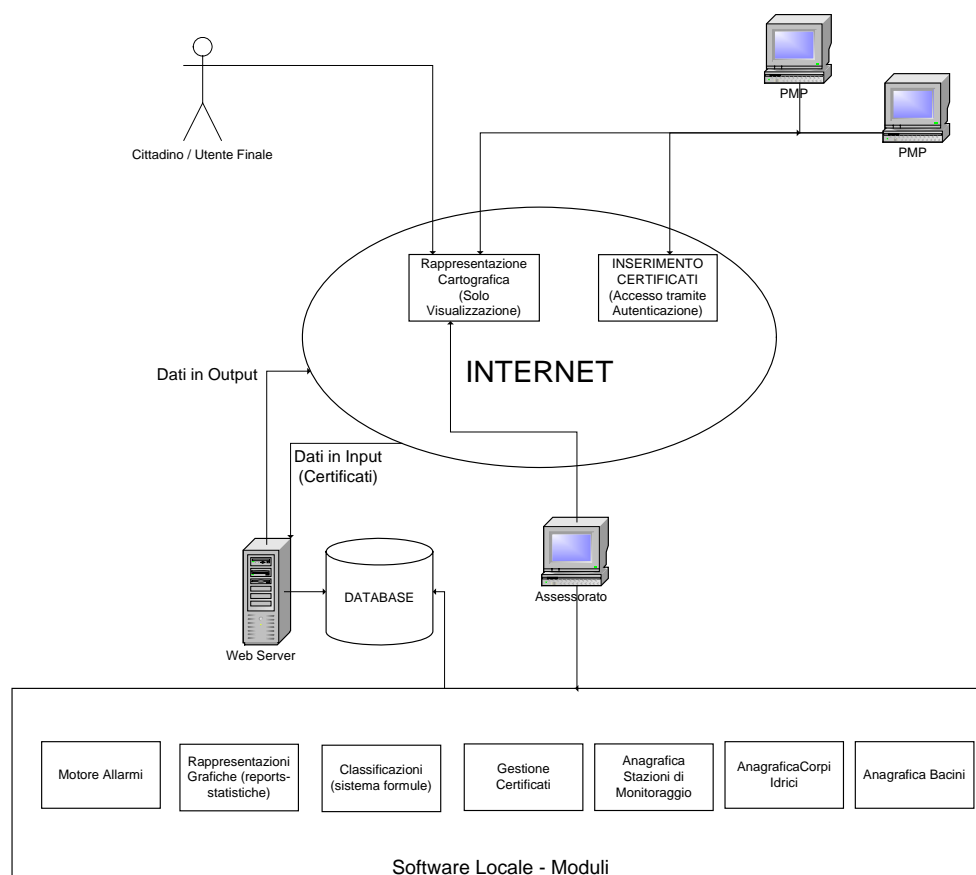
PMP

PMP

Cittadino / Utente Finale

Rappresentazione Cartografica (Solo Visualizzazione)

INSERIMENTO CERTIFICATI (Accesso tramite Autenticazione)

Dati in Output

INTERNET

Dati in Input (Certificati)

Web Server

DATABASE

Assessorato

Motore Allarmi

Rappresentazioni Grafiche (reports-statistiche)

Classificazioni (sistema formule)

Gestione Certificati

Anagrafica Stazioni di Monitoraggio

AnagraficaCorpi Idrici

Anagrafica Bacini

Software Locale - Moduli